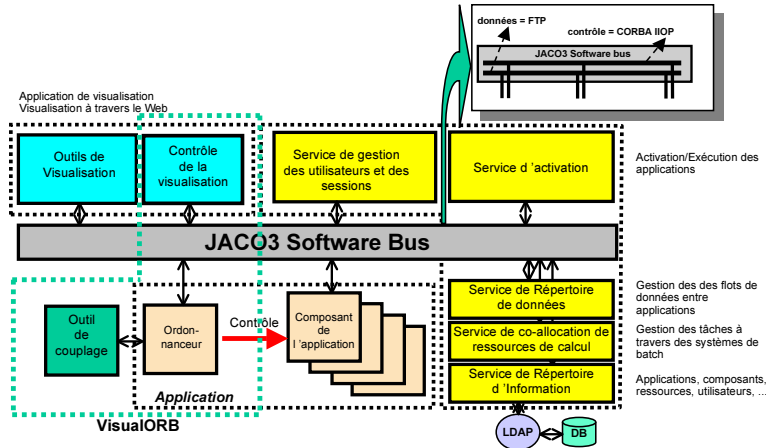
données = FTP

contrôle = CORBA IIOP

JACO3 Software bus

Application de visualisation
Visualisation à travers le Web

Outils de Visualisation

Contrôle de la visualisation

Service de gestion des utilisateurs et des sessions

Service d 'activation

Activation/Exécution des applications

JACO3 Software Bus

Outil de couplage

Ordon-nanceur

Contrôle

Composant de l 'application

Application

VisualORB

Service de Répertoire de données

Service de co-allocation de ressources de calcul

Service de Répertoire d 'Information

Gestion des des flots de données entre applications

Gestion des tâches à travers des systèmes de batch

Applications, composants, ressources, utilisateurs, ...

LDAP

DB